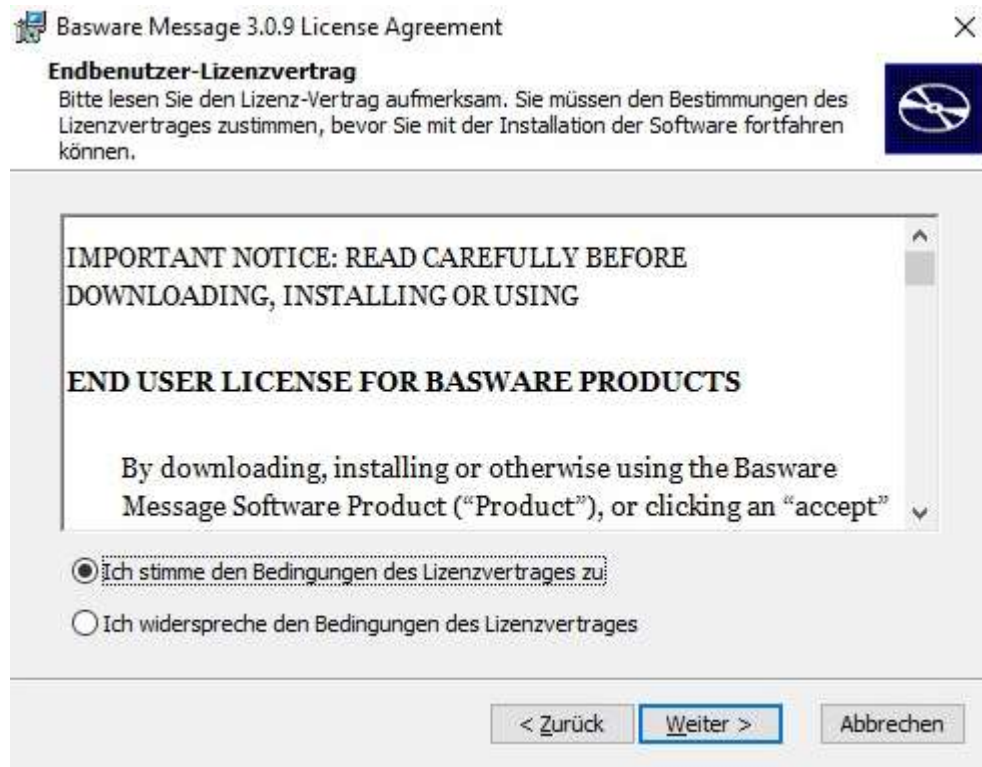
Basware Message 3.0.9 License Agreement

×

Endbenutzer-Lizenzvertrag

Bitte lesen Sie den Lizenz-Vertrag aufmerksam. Sie müssen den Bestimmungen des Lizenzvertrages zustimmen, bevor Sie mit der Installation der Software fortfahren können.

IMPORTANT NOTICE: READ CAREFULLY BEFORE DOWNLOADING, INSTALLING OR USING

END USER LICENSE FOR BASWARE PRODUCTS

By downloading, installing or otherwise using the Basware Message Software Product ("Product"), or clicking an "accept"

Ich stimme den Bedingungen des Lizenzvertrages zu

Ich widerspreche den Bedingungen des Lizenzvertrages

< Zurück

Weiter >

Abbrechen